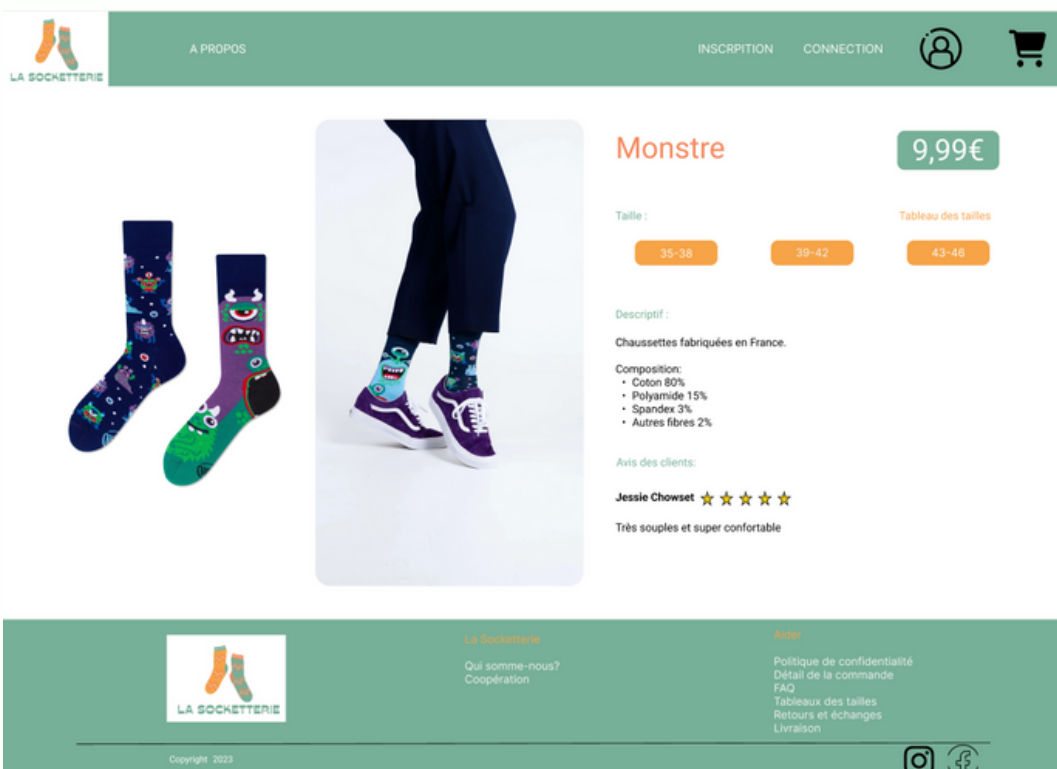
LA SOCKETTERIE

A PROPOS

INSCRPITION

CONNECTION

Monstre

9,99€

Taille :

Tableau des tailles

35-38

39-42

43-46

Descriptif :

Chaussettes fabriquées en France.

Composition:
• Coton 80%
• Polyamide 15%
• Spandex 3%
• Autres fibres 2%

Avis des clients:

Jessie Chowset

Très souples et super confortable

LA SOCKETTERIE

La Socketterie

Qui somme-nous?
Coopération

Aider

Politique de confidentialité
Détail de la commande
FAQ
Tableaux des tailles
Retours et échanges
Livraison

Copyright 2023